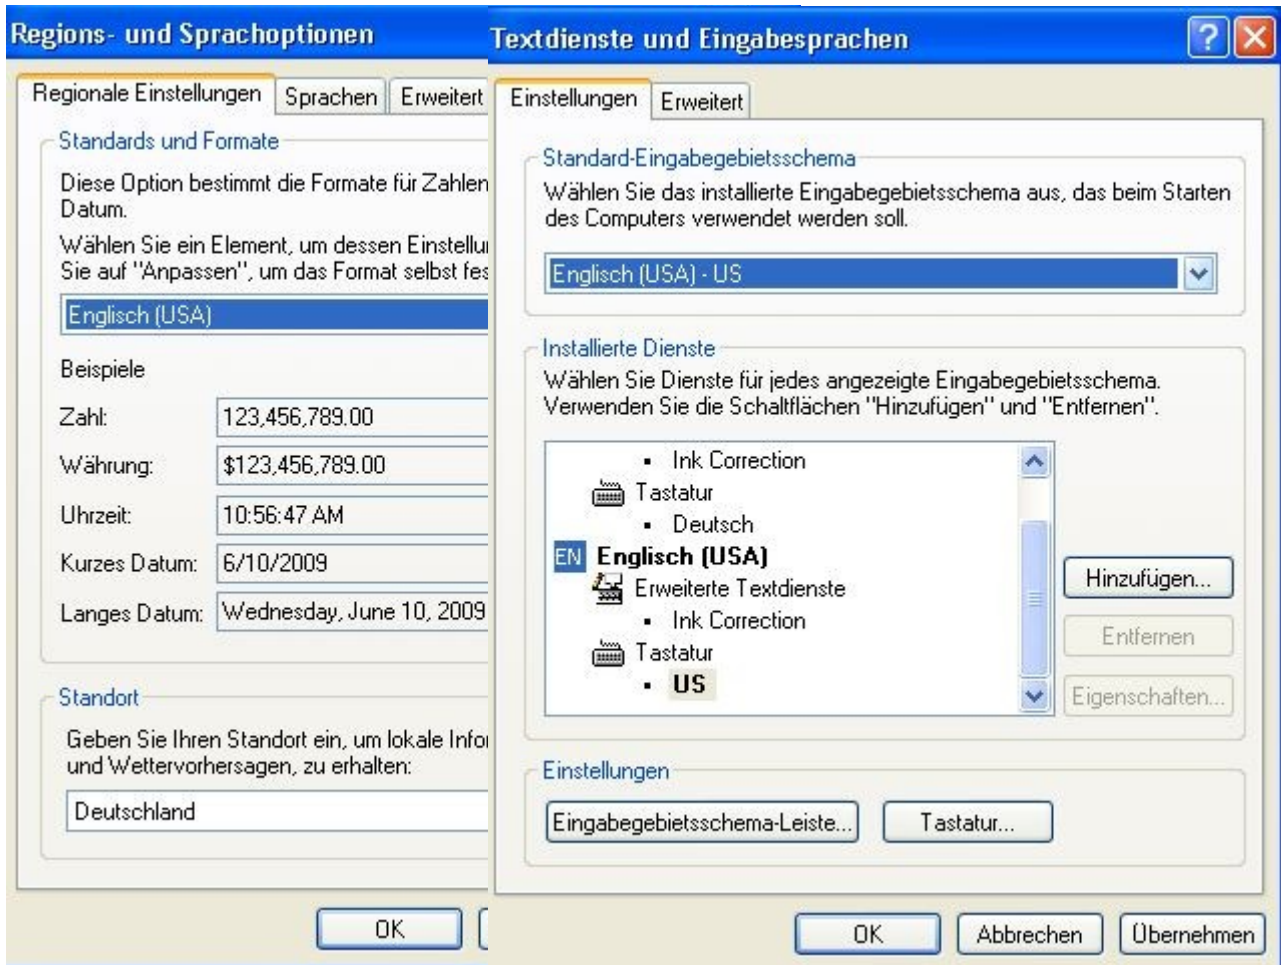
Regions- und Sprachoptionen

Regionale Einstellungen | Sprachen | Erweitert

Standards und Formate

Diese Option bestimmt die Formate für Zahlen Datum.

Wählen Sie ein Element, um dessen Einstellu Sie auf "Anpassen", um das Format selbst fes

Englisch (USA)

Beispiele

| Zahl: | 123,456,789.00 |
|---|---|
| Währung: | $123,456,789.00 |
| Uhrzeit: | 10:56:47 AM |
| Kurzes Datum: | 6/10/2009 |
| Langes Datum: | Wednesday, June 10, 2009 |

Standort

Geben Sie Ihren Standort ein, um lokale Infor und Wettervorhersagen, zu erhalten:

Deutschland

OK

Textdienste und Eingabesprachen

Einstellungen | Erweitert

Standard-Eingabegebietsschema

Wählen Sie das installierte Eingabegebietsschema aus, das beim Starten des Computers verwendet werden soll.

Englisch (USA) - US

Installierte Dienste

Wählen Sie Dienste für jedes angezeigte Eingabegebietsschema. Verwenden Sie die Schaltflächen "Hinzufügen" und "Entfernen".

- Ink Correction
Tastatur
- Deutsch
EN Englisch (USA)
Erweiterte Textdienste
- Ink Correction
Tastatur
- US

Hinzufügen...

Entfernen

Eigenschaften...

Einstellungen

Eingabegebietsschema-Leiste...

Tastatur...

OK

Abbrechen

Übernehmen